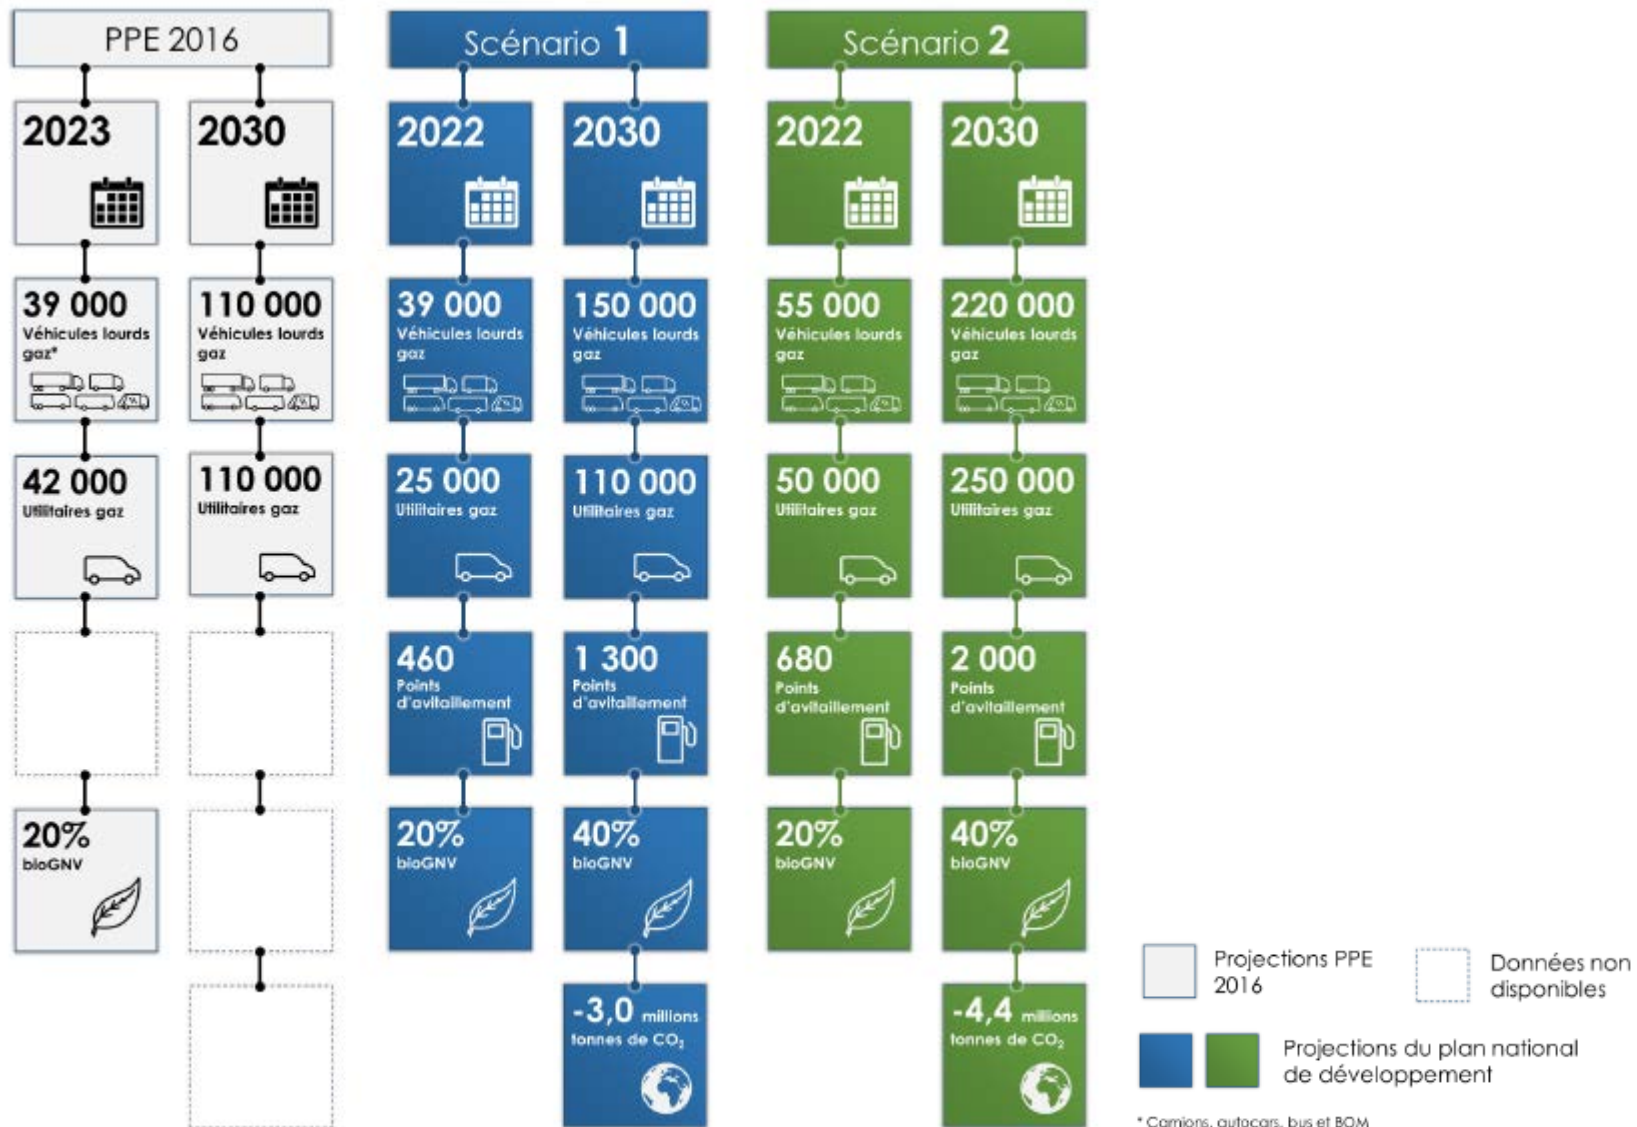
PPE 2016

2023

39 000
Véhicules lourds gaz*

42 000
Utilitaires gaz

20%
bioGNV

2030

110 000
Véhicules lourds gaz

110 000
Utilitaires gaz

Scénario 1

2022

39 000
Véhicules lourds gaz

25 000
Utilitaires gaz

460
Points d'avitaillement

20%
bioGNV

2030

150 000
Véhicules lourds gaz

110 000
Utilitaires gaz

1 300
Points d'avitaillement

40%
bioGNV

-3,0 millions tonnes de $CO_2$

Scénario 2

2022

55 000
Véhicules lourds gaz

50 000
Utilitaires gaz

680
Points d'avitaillement

20%
bioGNV

2030

220 000
Véhicules lourds gaz

250 000
Utilitaires gaz

2 000
Points d'avitaillement

40%
bioGNV

-4,4 millions tonnes de $CO_2$

Projections PPE 2016

Données non disponibles

Projections du plan national de développement

* Camions, autocars, bus et BOM